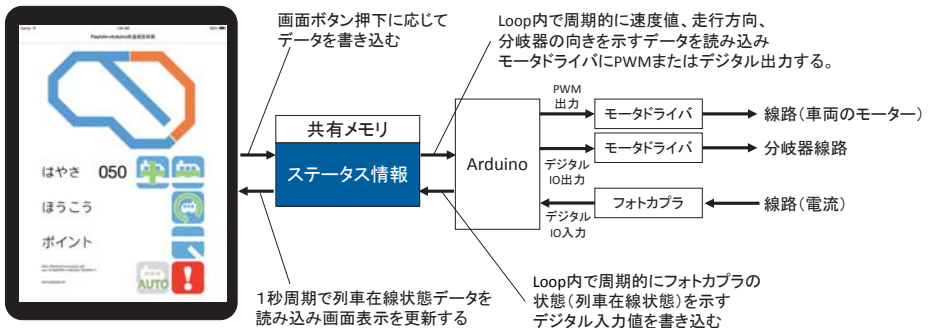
Carrier
1:00 AM
FlashAir×Arduino鉄道模型制御

はやさ 050

ほうこう

ポイント

AUTO

画面ボタン押下に応じてデータを書き込む

共有メモリ

ステータス情報

1秒周期で列車在線状態データを読み込み画面表示を更新する

Loop内で周期的に速度値、走行方向、分岐器の向きを示すデータを読み込みモータドライバにPWMまたはデジタル出力する。

Arduino

PWM出力

モータドライバ

線路（車両のモーター）

デジタルIO出力

モータドライバ

分岐器線路

フォトカプラ

線路（電流）

デジタルIO入力

Loop内で周期的にフォトカプラの状態（列車在線状態）を示すデジタル入力値を書き込む